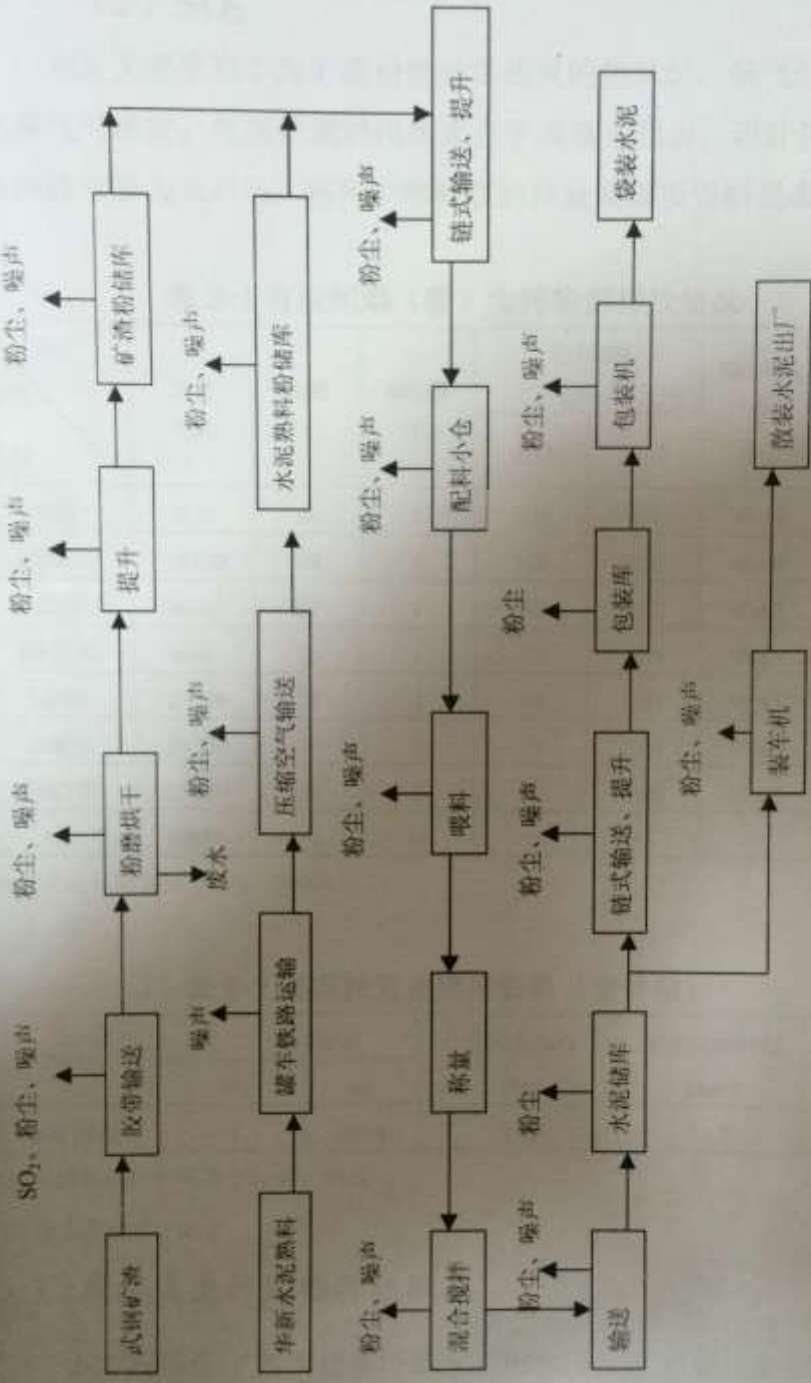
武钢矿渣
$SO_2$、粉尘、噪声
胶带输送
粉尘、噪声
粉磨烘干
废水
粉尘、噪声
提升
粉尘、噪声
矿渣粉储库

华新水泥熟料
噪声
罐车铁路运输
粉尘、噪声
压缩空气输送
粉尘、噪声
水泥熟料粉储库

链式输送、提升
粉尘、噪声
配料小仓
粉尘、噪声
喂料
粉尘、噪声
称量
混合搅拌
粉尘、噪声

输送
粉尘、噪声
水泥储库
粉尘
链式输送、提升
粉尘、噪声
包装库
粉尘
包装机
粉尘、噪声
袋装水泥

装车机
粉尘、噪声
散装水泥出厂